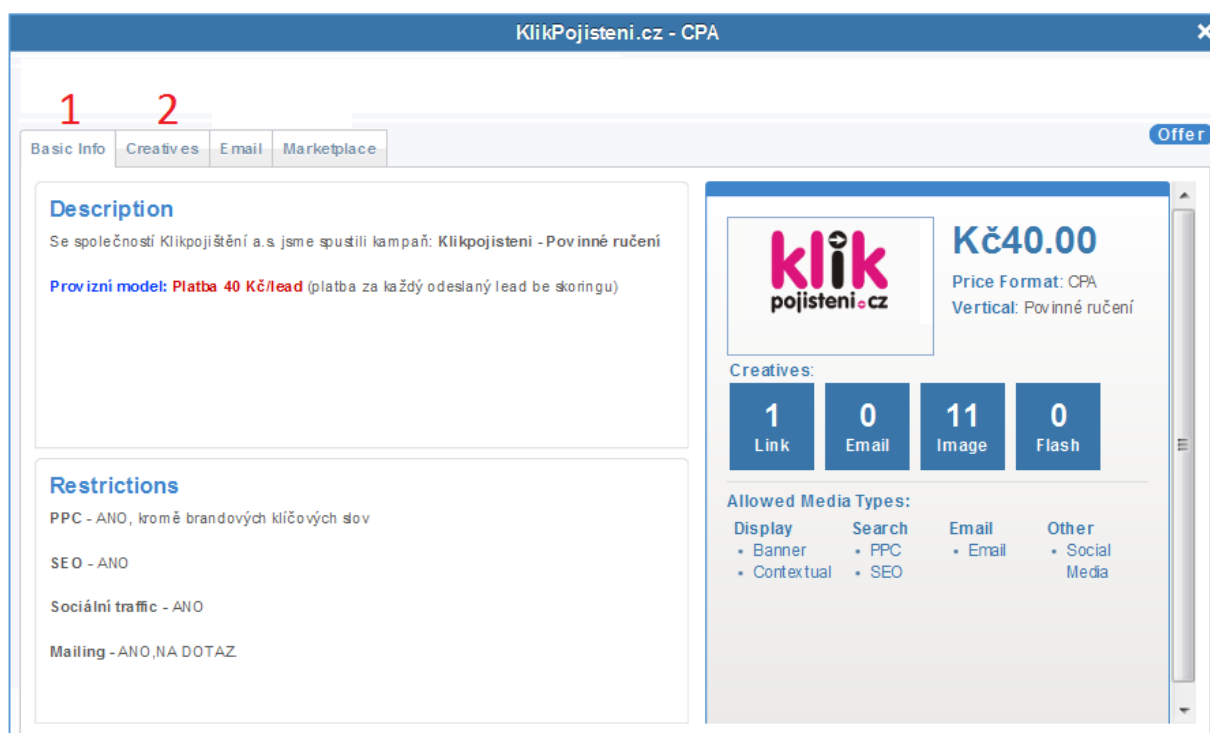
KlikPojisteni.cz - CPA

1 2

Basic Info | Creatives | Email | Marketplace

Offer

Description

Se společností Klikpojištění a.s. jsme spustili kampaň: Klikpojisteni - Povinné ručení

Provizní model: Platba 40 Kč/lead (platba za každý odeslaný lead be skoringu)

Restrictions

PPC - ANO, kromě brandových klíčových slov

SEO - ANO

Sociální traffic - ANO

Mailing - ANO,NA DOTAZ.

klik pojisteni.cz

Kč40.00

Price Format: CPA

Vertical: Povinné ručení

Creatives:

| 1 Link | 0 Email | 11 Image | 0 Flash |
|---|---|---|---|

Allowed Media Types:

Display
• Banner
• Contextual

Search
• PPC
• SEO

Email
• Email

Other
• Social Media